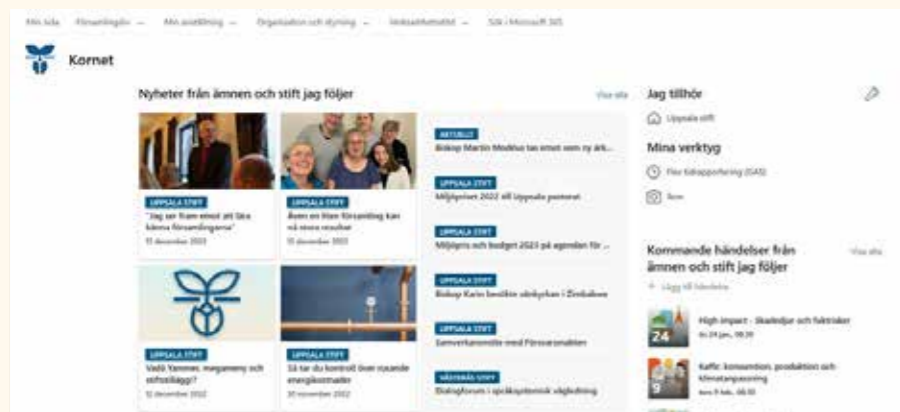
Min sida Församlingsliv Min avdelning Organisation och styrning Verksamhetsstöd Sök i Microsoft 365

Kornet

Nyheter från ämnen och stift jag följer

Visa alla

UPPSALA STIFT
"Jag ser fram emot att lära känna församlingarna"
15 december 2022

UPPSALA STIFT
Även en liten församling kan nå stora resultat
15 december 2022

AKTUELLT
Biskop Martin Modéus tar emot som ny ärk...

UPPSALA STIFT
Miljöpriset 2022 till Uppsala pastorat

UPPSALA STIFT
Miljöpris och budget 2023 på agendan för ...

UPPSALA STIFT
Biskop Karin besökte sårkyrkan i Ärnbukten

UPPSALA STIFT
Samverkansmöte med Försvarsmakten

UPPSALA STIFT
Vadå Yammer, megameny och stiftstillägg?
12 december 2022

UPPSALA STIFT
Så tar du kontroll över rusande energikostnader
30 november 2022

VÄSTERÅS STIFT
Dialogforum i språkoptimerad vägledning

Jag tillhör

Uppsala stift

Mina verktyg

Flex tidrapportering (SAS)

Bow

Kommande händelser från ämnen och stift jag följer

Visa alla

+ Lägg till händelse

24
High impact - Skadedjur och faktrisker
fre 24 jan, 08:30

9
Kaffe: konsumtion, produktion och klimatanpassning
tors 9 feb, 08:30